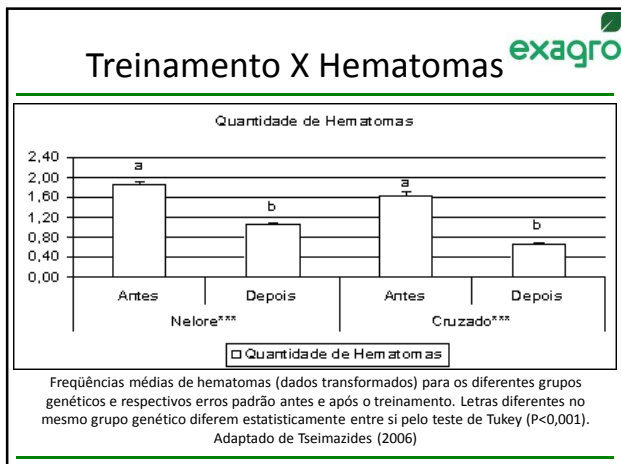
Treinamento X Hematomas

exagro

Quantidade de Hematomas

2,40
2,00
1,60
1,20
0,80
0,40
0,00

a
b
a
b

Antes
Depois
Antes
Depois

Nelore***
Cruzado***

Quantidade de Hematomas

Freqüências médias de hematomas (dados transformados) para os diferentes grupos genéticos e respectivos erros padrão antes e após o treinamento. Letras diferentes no mesmo grupo genético diferem estatisticamente entre si pelo teste de Tukey (P<0,001). Adaptado de Tseimazides (2006)